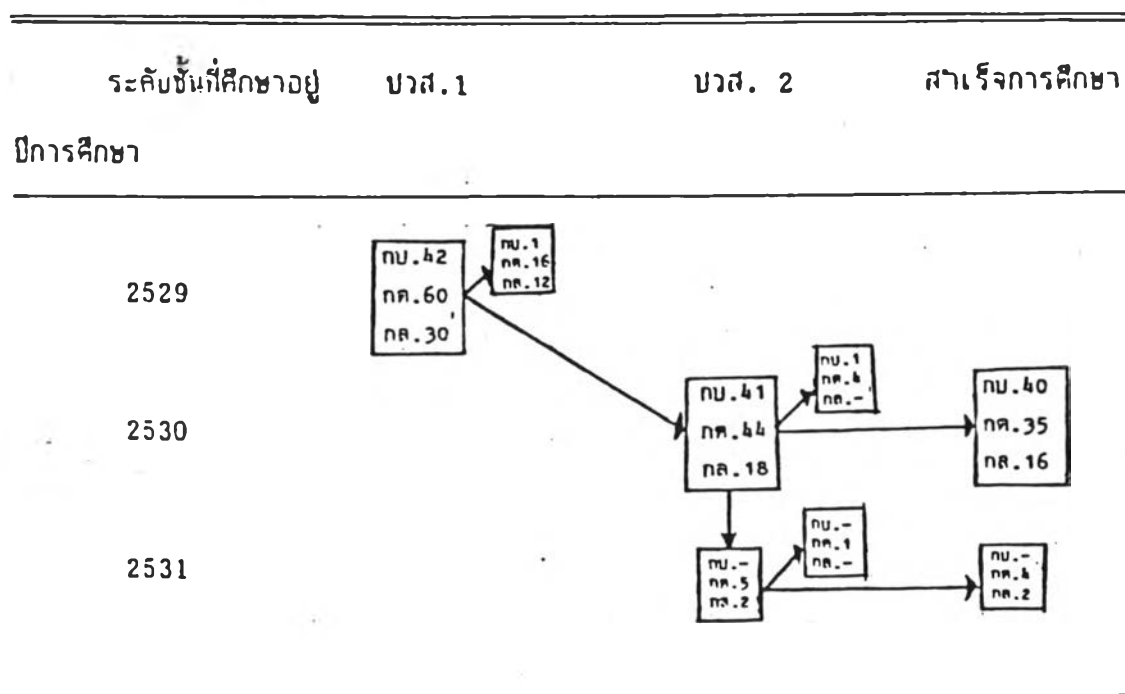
ระดับชั้นที่ศึกษาอยู่ ปวส.1 ปวส. 2 สำเร็จการศึกษา

ปีการศึกษา

2529

กบ.42
กศ.60
กล.30

กบ.1
กศ.16
กล.12

2530

กบ.41
กศ.44
กล.18

กบ.1
กศ.4
กล.-

กบ.40
กศ.35
กล.16

2531

กบ.-
กศ.5
กล.2

กบ.-
กศ.1
กล.-

กบ.-
กศ.4
กล.2